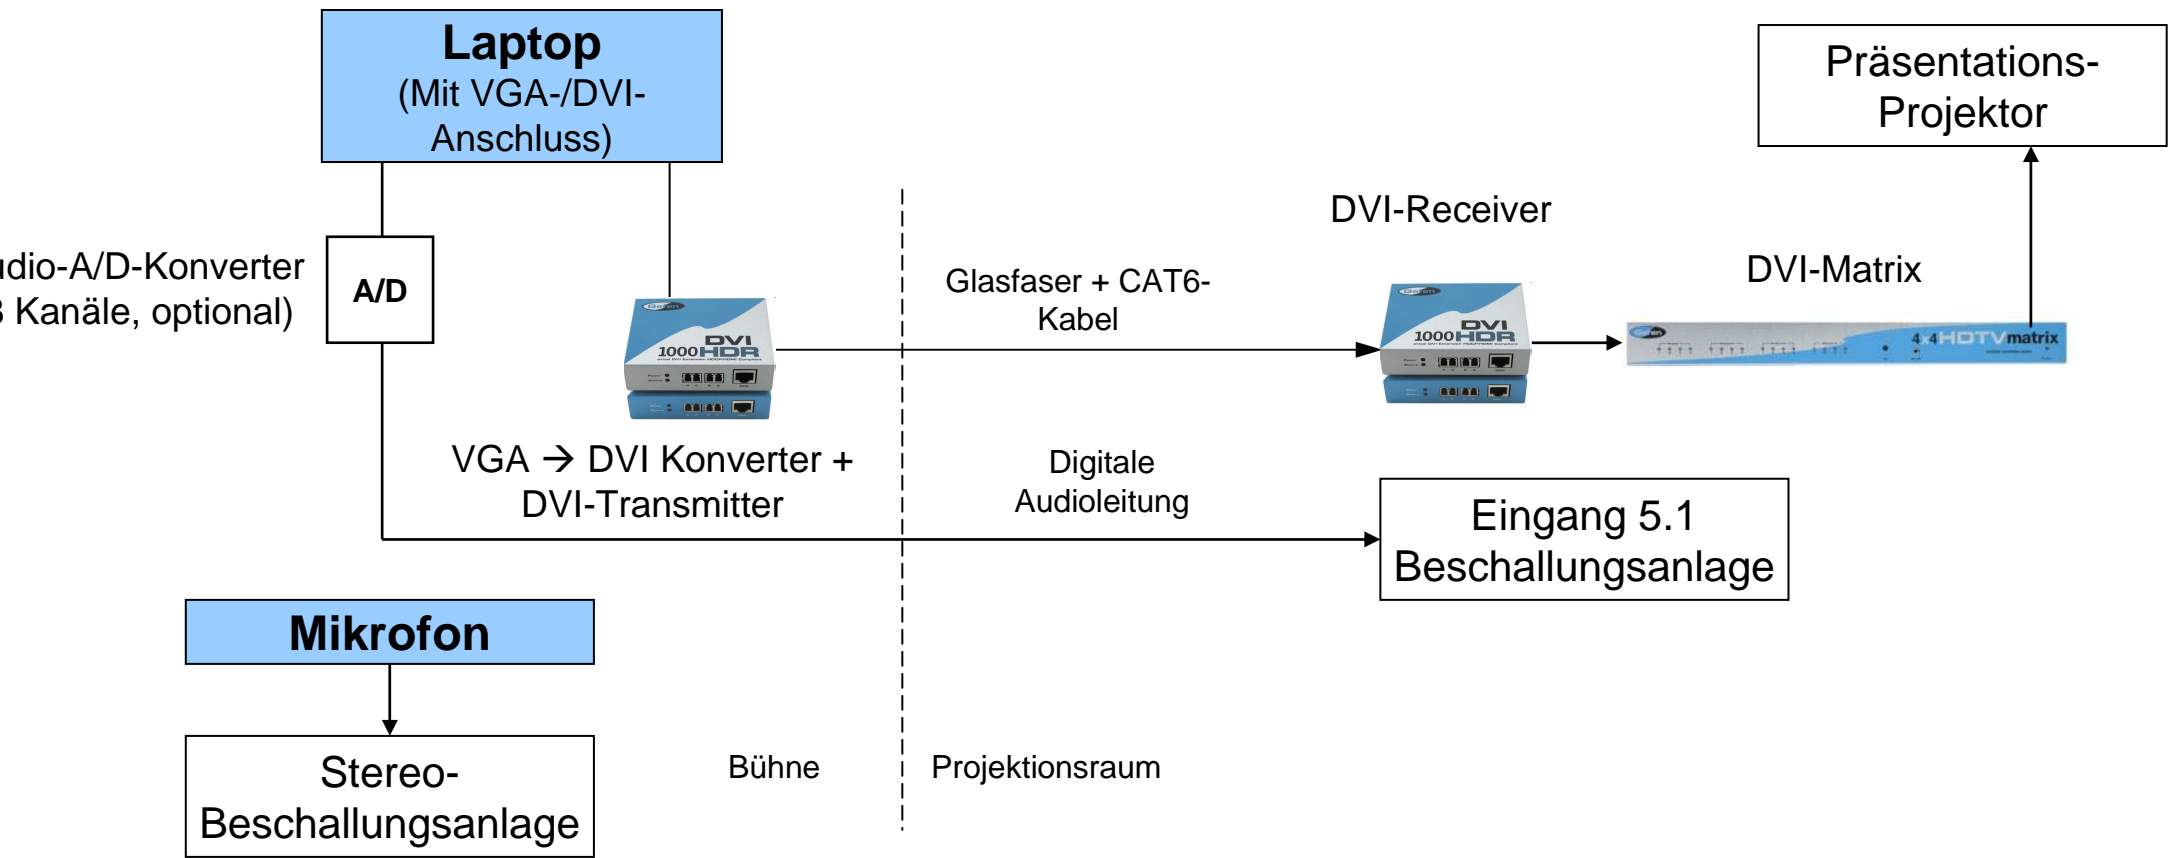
Laptop
(Mit VGA-/DVI-Anschluss)

Präsentations-Projektor

DVI-Receiver

udio-A/D-Konverter
3 Kanäle, optional)

A/D

Glasfaser + CAT6-Kabel

DVI-Matrix

DVI 1000 HDR

DVI 1000 HDR

4x4 HDTV matrix

VGA → DVI Konverter + DVI-Transmitter

Digitale Audioleitung

Eingang 5.1 Beschallungsanlage

Mikrofon

Stereo-Beschallungsanlage

Bühne

Projektionsraum